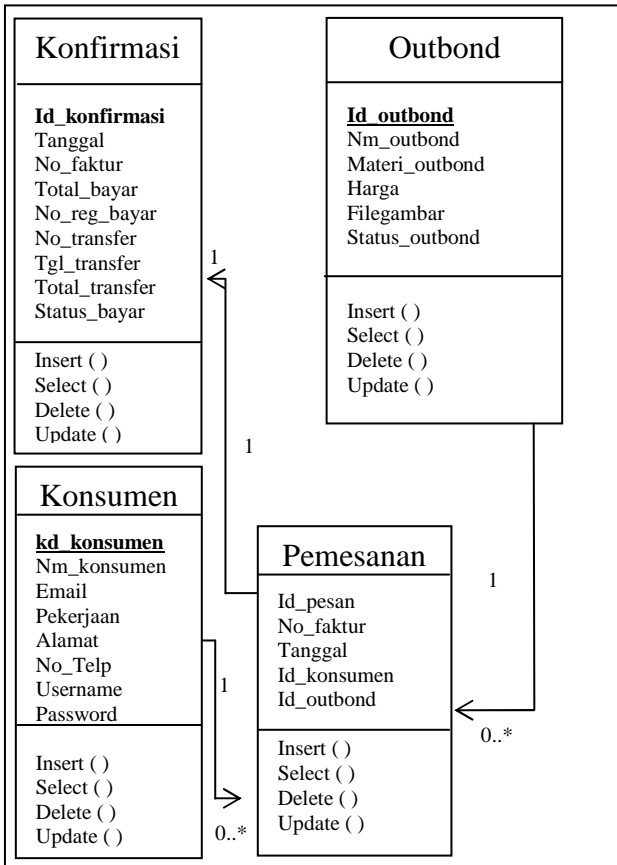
Konfirmasi

**Id_konfirmasi**
Tanggal
No_faktur
Total_bayar
No_reg_bayar
No_transfer
Tgl_transfer
Total_transfer
Status_bayar

Insert ( )
Select ( )
Delete ( )
Update ( )

Outbond

**Id_outbond**
Nm_outbond
Materi_outbond
Harga
Filegambar
Status_outbond

Insert ( )
Select ( )
Delete ( )
Update ( )

1

1

Konsumen

**kd_konsumen**
Nm_konsumen
Email
Pekerjaan
Alamat
No_Telp
Username
Password

Insert ( )
Select ( )
Delete ( )
Update ( )

1

Pemesanan

Id_pesan
No_faktur
Tanggal
Id_konsumen
Id_outbond

Insert ( )
Select ( )
Delete ( )
Update ( )

1

0..*

0..*